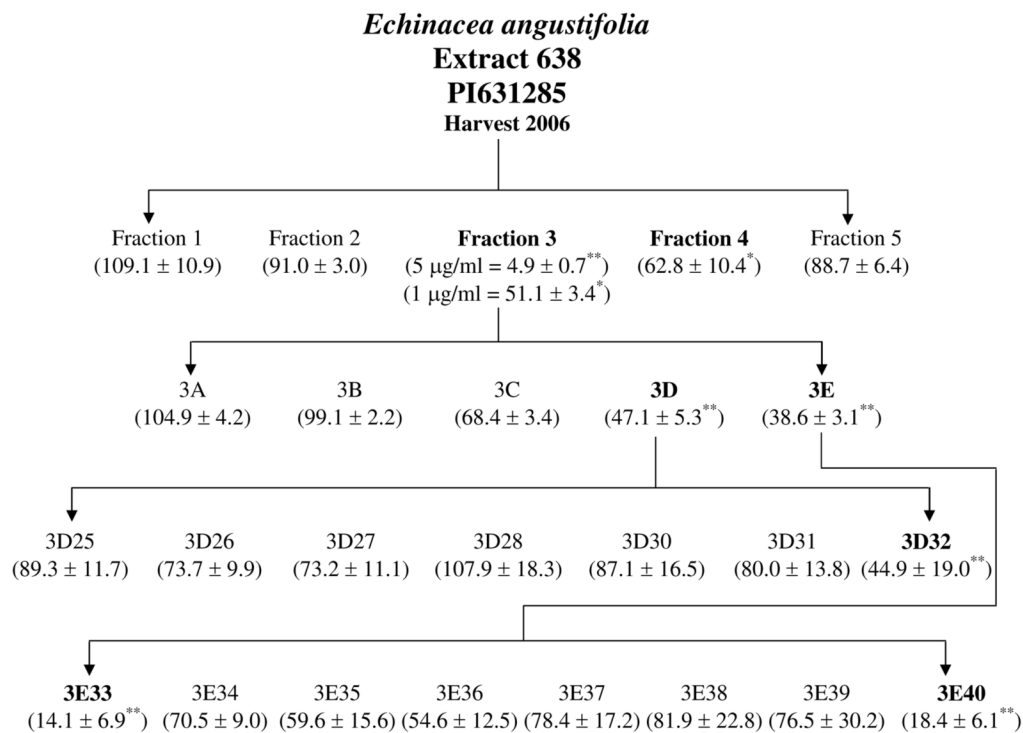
Echinacea angustifolia
Extract 638
PI631285
Harvest 2006

Fraction 1 ($109.1 \pm 10.9$)
Fraction 2 ($91.0 \pm 3.0$)
Fraction 3 ($5\ \mu g/ml = 4.9 \pm 0.7^{**}$) ($1\ \mu g/ml = 51.1 \pm 3.4^{*}$)
Fraction 4 ($62.8 \pm 10.4^{*}$)
Fraction 5 ($88.7 \pm 6.4$)

3A ($104.9 \pm 4.2$)
3B ($99.1 \pm 2.2$)
3C ($68.4 \pm 3.4$)
3D ($47.1 \pm 5.3^{**}$)
3E ($38.6 \pm 3.1^{**}$)

3D25 ($89.3 \pm 11.7$)
3D26 ($73.7 \pm 9.9$)
3D27 ($73.2 \pm 11.1$)
3D28 ($107.9 \pm 18.3$)
3D30 ($87.1 \pm 16.5$)
3D31 ($80.0 \pm 13.8$)
3D32 ($44.9 \pm 19.0^{**}$)

3E33 ($14.1 \pm 6.9^{**}$)
3E34 ($70.5 \pm 9.0$)
3E35 ($59.6 \pm 15.6$)
3E36 ($54.6 \pm 12.5$)
3E37 ($78.4 \pm 17.2$)
3E38 ($81.9 \pm 22.8$)
3E39 ($76.5 \pm 30.2$)
3E40 ($18.4 \pm 6.1^{**}$)